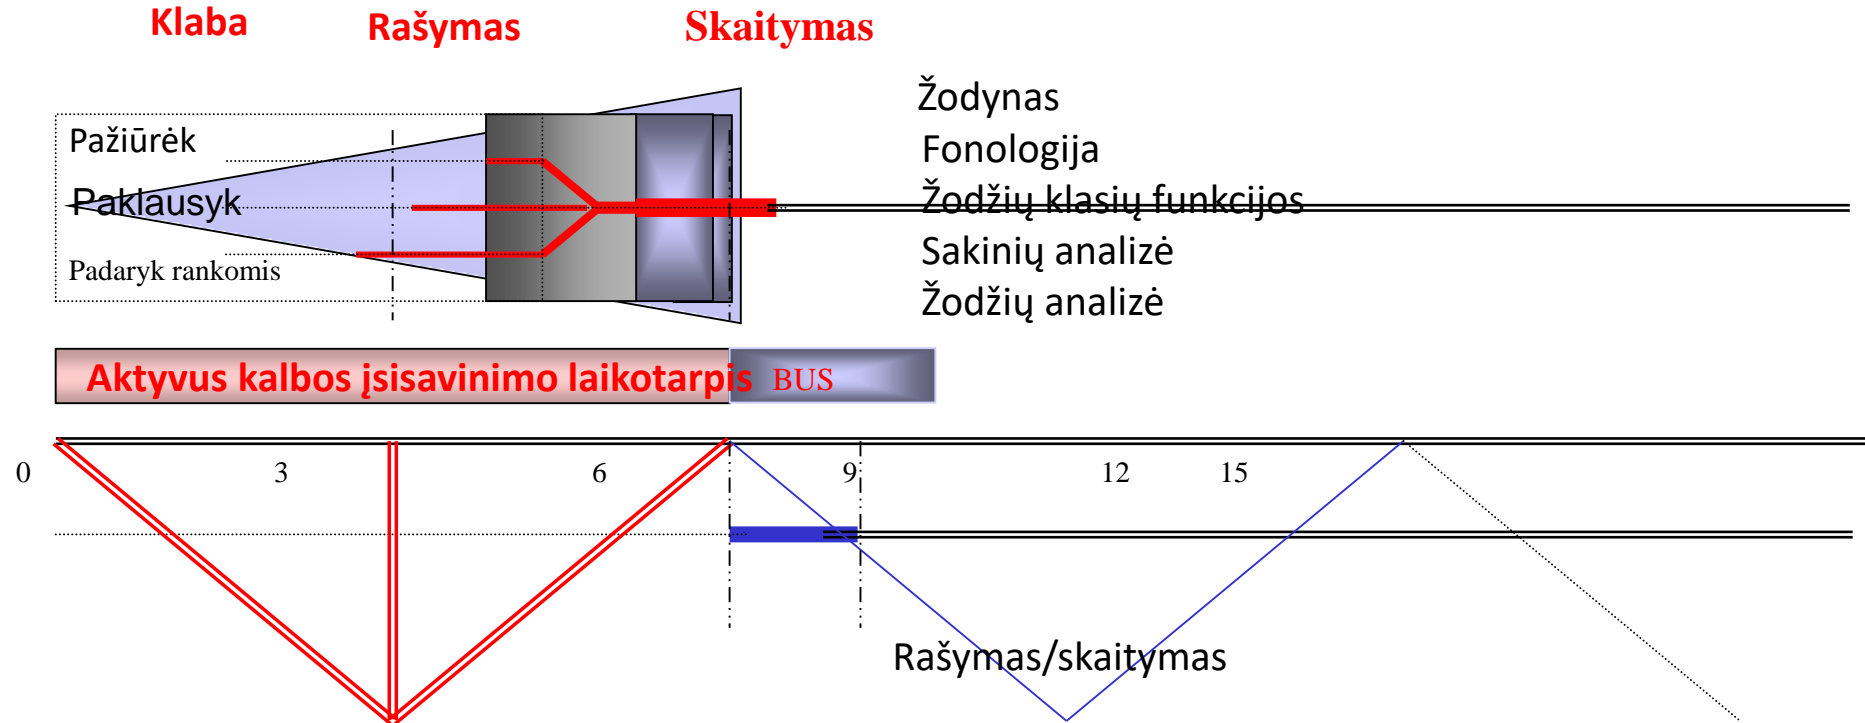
Klaba Rašymas Skaitymas

Pažiūrėk
Paklausyk
Padaryk rankomis

Žodynas
Fonologija
Žodžių klasių funkcijos
Sakinių analizė
Žodžių analizė

Aktyvus kalbos įsisavinimo laikotarpis BUS

0 3 6 9 12 15

Rašymas/skaitymas